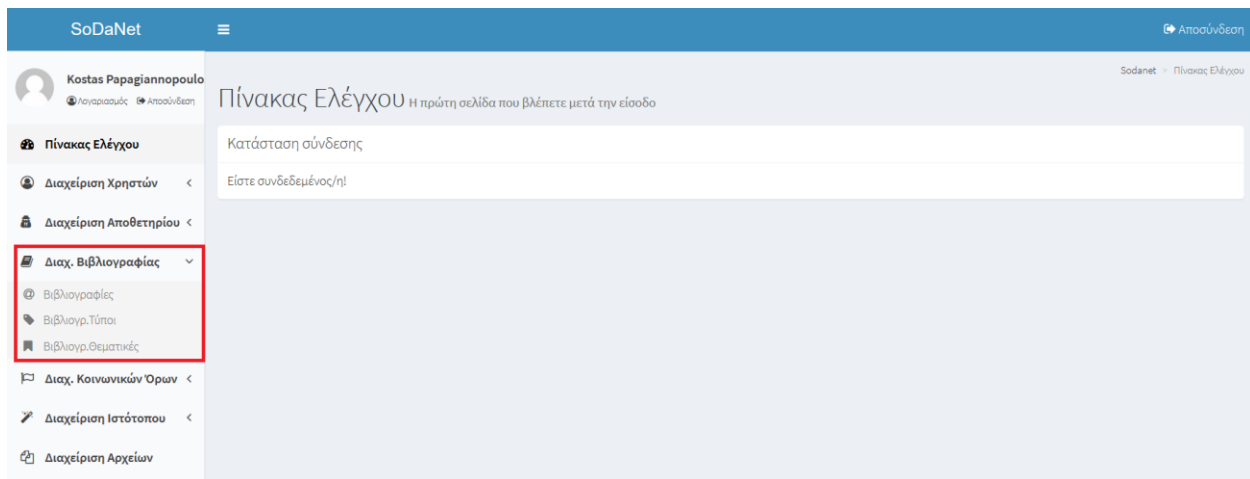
SoDaNet

Αποσύνδεση

Kostas Papagiannopoulo
Λογαριασμός Αποσύνδεση

Πίνακας Ελέγχου
Διαχείριση Χρηστών
Διαχείριση Αποθετηρίου
Διαχ. Βιβλιογραφίας
Βιβλιογραφίες
Βιβλιογρ.Τύποι
Βιβλιογρ.Θεματικές
Διαχ. Κοινωνικών Όρων
Διαχείριση Ιστότοπου
Διαχείριση Αρχείων

Sodanet > Πίνακας Ελέγχου

Πίνακας Ελέγχου Η πρώτη σελίδα που βλέπετε μετά την είσοδο

Κατάσταση σύνδεσης

Είστε συνδεδεμένος/η!